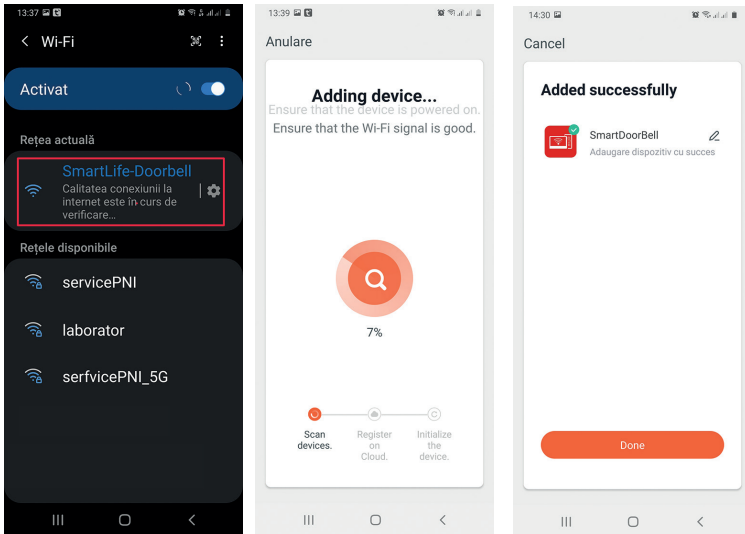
13:37

Wi-Fi

Activat

Rețea actuală

SmartLife-Doorbell
Calitatea conexiunii la internet este în curs de verificare...

Rețele disponibile

servicePNI

laborator

serfvicePNI_5G

13:39

Anulare

Adding device...
Ensure that the device is powered on.
Ensure that the Wi-Fi signal is good.

7%

Scan devices.

Register on Cloud.

Initialize the device.

14:30

Cancel

Added successfully

SmartDoorBell
Adaugare dispozitiv cu succes

Done